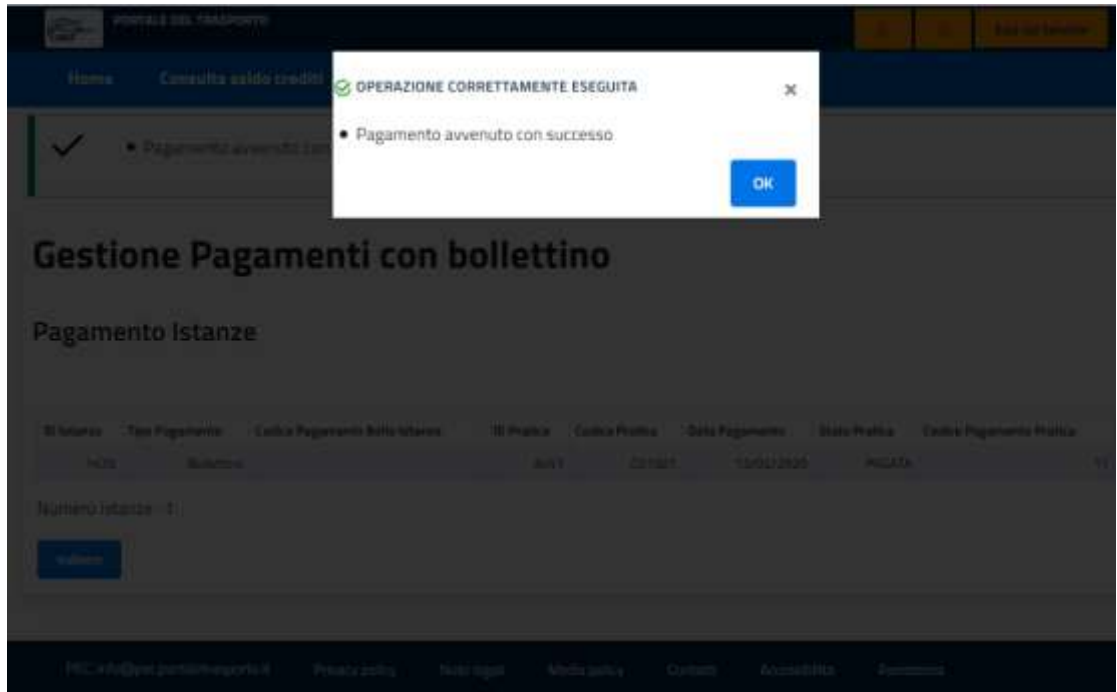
PORTALE DEL TRASPORTO

Home Consulta saldo crediti

Pagamento avvenuto con

OPERAZIONE CORRETTAMENTE ESEGUITA ×

• Pagamento avvenuto con successo

OK

Gestione Pagamenti con bollettino

Pagamento Istanze

| ID Istanza | Tipo Pagamento | Codice Pagamento Bollo Istanza | ID Pratica | Codice Pratica | Data Pagamento | Stato Pratica | Codice Pagamento Pratica |
|---|---|---|---|---|---|---|---|
| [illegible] | Bollettino | | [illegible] | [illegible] | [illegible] | PAGATA | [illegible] |

Numero istanze : 1

Indietro

PEC: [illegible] Privacy policy Note legali Media policy Contatti Accessibilità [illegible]